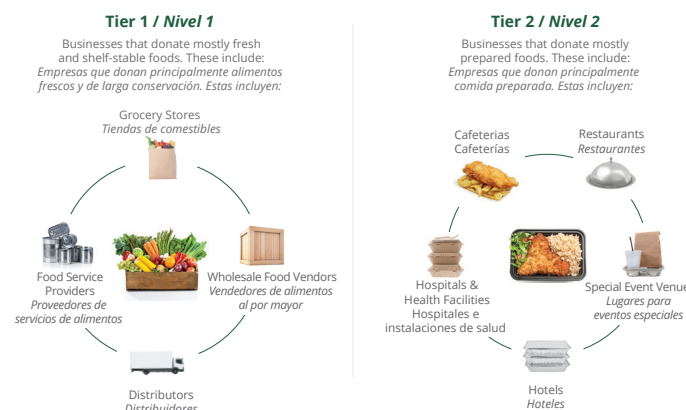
Tier 1 / Nivel 1

Businesses that donate mostly fresh and shelf-stable foods. These include:
Empresas que donan principalmente alimentos frescos y de larga conservación. Estas incluyen:

Grocery Stores
Tiendas de comestibles

Food Service Providers
Proveedores de servicios de alimentos

Wholesale Food Vendors
Vendedores de alimentos al por mayor

Distributors
Distribuidores

Tier 2 / Nivel 2

Businesses that donate mostly prepared foods. These include:
Empresas que donan principalmente comida preparada. Estas incluyen:

Cafeterias
Cafeterías

Restaurants
Restaurantes

Hospitals & Health Facilities
Hospitales e instalaciones de salud

Special Event Venue
Lugares para eventos especiales

Hotels
Hoteles